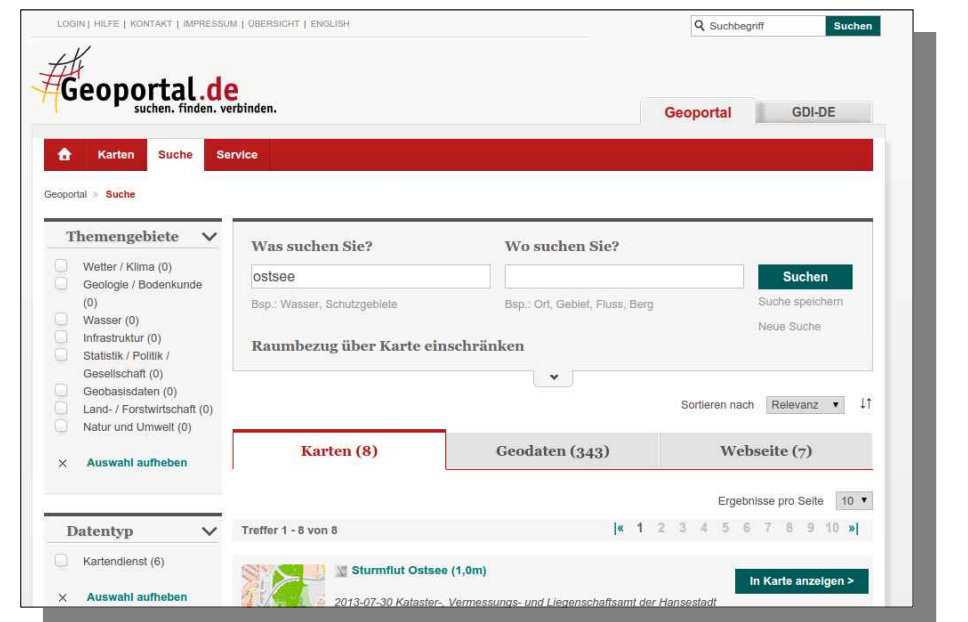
LOGIN | HILFE | KONTAKT | IMPRESSUM | ÜBERSICHT | ENGLISH

Suchbegriff Suchen

Geoportal.de
suchen. finden. verbinden.

Geoportal GDI-DE

Karten Suche Service

Geoportal » Suche

Themengebiete

Wetter / Klima (0)
Geologie / Bodenkunde (0)
Wasser (0)
Infrastruktur (0)
Statistik / Politik / Gesellschaft (0)
Geobasisdaten (0)
Land- / Forstwirtschaft (0)
Natur und Umwelt (0)

× Auswahl aufheben

Datentyp

Kartendienst (6)

× Auswahl aufheben

Was suchen Sie?

ostsee

Bsp.: Wasser, Schutzgebiete

Wo suchen Sie?

Bsp.: Ort, Gebiet, Fluss, Berg

Suchen

Suche speichern

Neue Suche

Raumbezug über Karte einschränken

Sortieren nach Relevanz

Karten (8) Geodaten (343) Webseite (7)

Ergebnisse pro Seite 10

Treffer 1 - 8 von 8

|« 1 2 3 4 5 6 7 8 9 10 »|

Sturmflut Ostsee (1,0m)

In Karte anzeigen >

2013-07-30 Kataster-, Vermessungs- und Liegenschaftsamt der Hansestadt